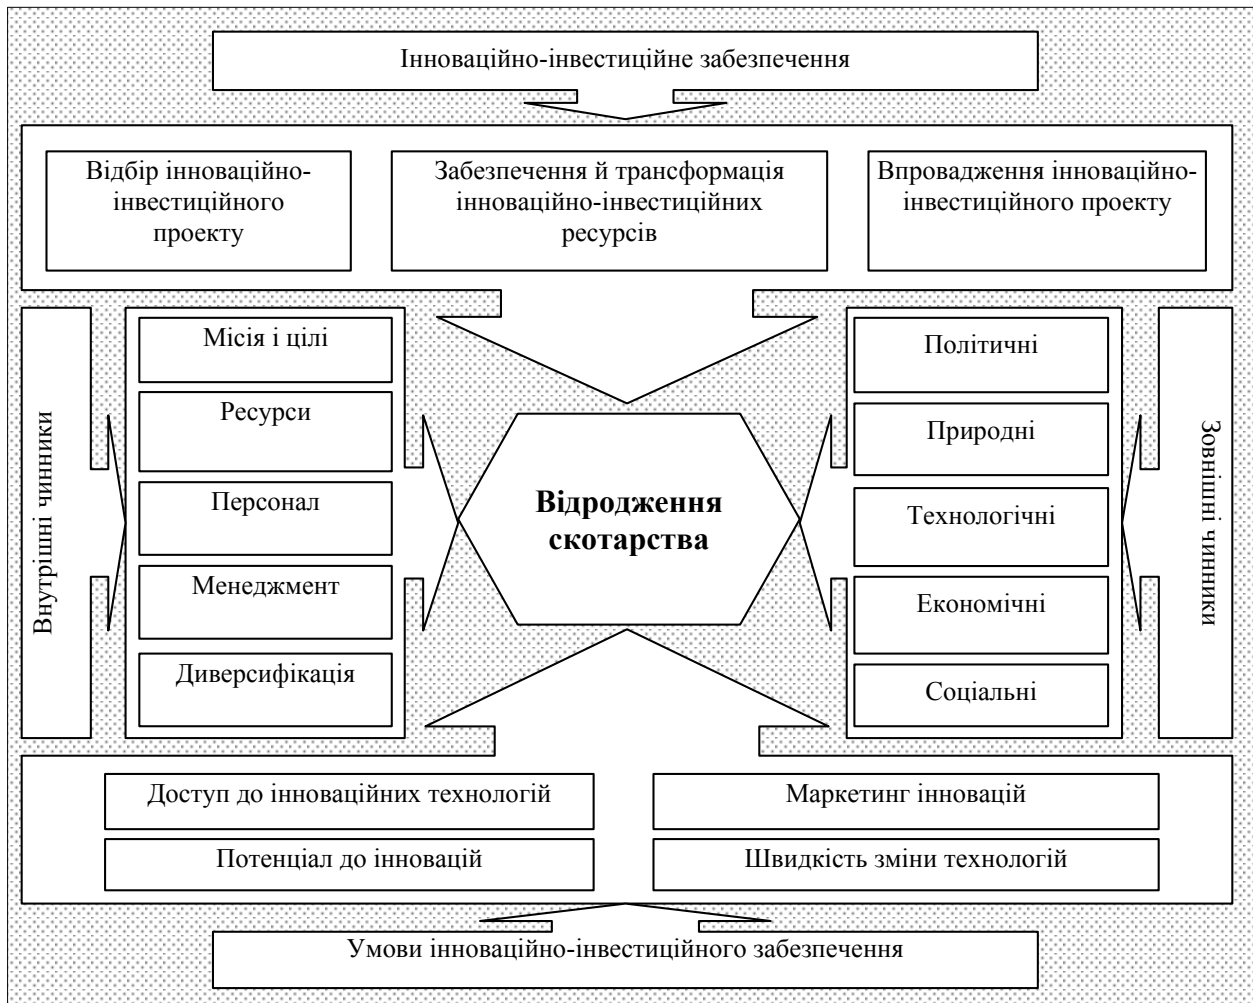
Інноваційно-інвестиційне забезпечення

Відбір інноваційно-інвестиційного проекту

Забезпечення й трансформація інноваційно-інвестиційних ресурсів

Впровадження інноваційно-інвестиційного проекту

Внутрішні чинники

Місія і цілі

Ресурси

Персонал

Менеджмент

Диверсифікація

Відродження скотарства

Політичні

Природні

Технологічні

Економічні

Соціальні

Зовнішні чинники

Доступ до інноваційних технологій

Маркетинг інновацій

Потенціал до інновацій

Швидкість зміни технологій

Умови інноваційно-інвестиційного забезпечення